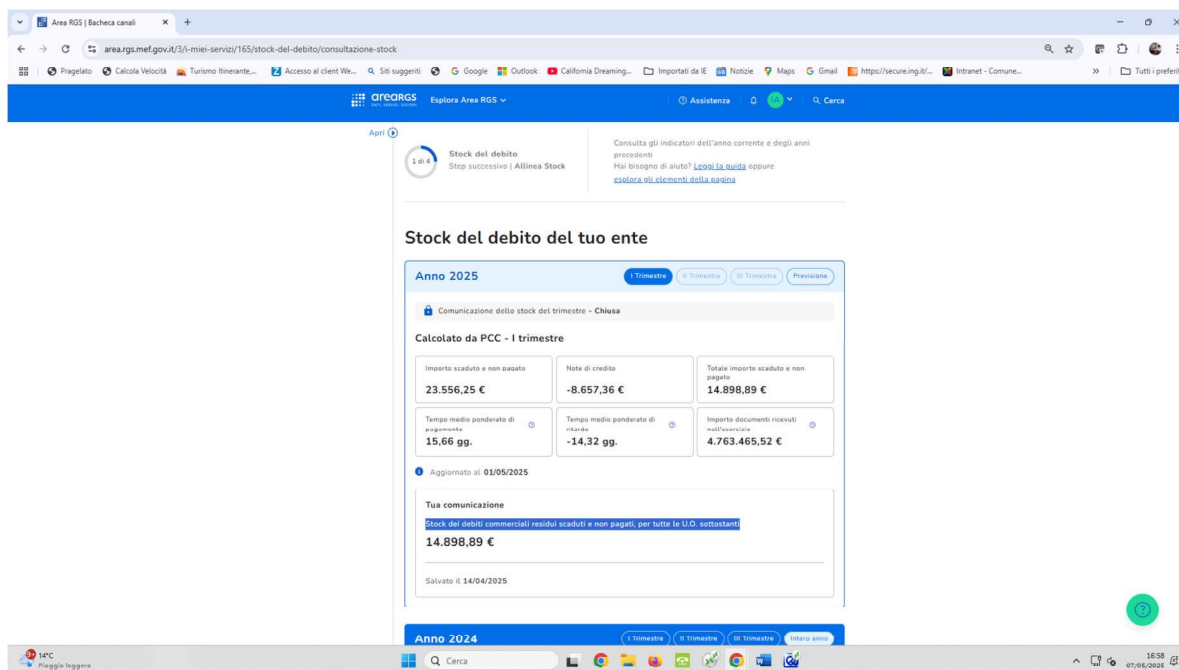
Area RGS | Bacheca canali

area.rgs.mef.gov.it/3/i-miei-servizi/165/stock-del-debito/consultazione-stock

Pragelato | Calcola Velocità | Turismo Itinerante,... | Accesso al client We... | Siti suggeriti | Google | Outlook | California Dreaming... | Importati da IE | Notizie | Maps | Gmail | https://secure.ing.it/... | Intranet - Comune... | Tutti i preferiti

areaRGS | Esplora Area RGS | Assistenza | Cerca

Apri

1 di 4 | Stock del debito | Step successivo | Allinea Stock

Consulta gli indicatori dell'anno corrente e degli anni precedenti
Hai bisogno di aiuto? Leggi la guida oppure esplora gli elementi della pagina

Stock del debito del tuo ente

Anno 2025 | I Trimestre | II Trimestre | III Trimestre | Previsione

Comunicazione dello stock del trimestre - Chiusa

Calcolato da PCC - I trimestre

| Importo scaduto e non pagato | Note di credito | Totale importo scaduto e non pagato |
|---|---|---|
| 23.556,25 € | -8.657,36 € | 14.898,89 € |
| Tempo medio ponderato di pagamento | Tempo medio ponderato di ritardo | Importo documenti ricevuti nell'esercizio |
| 15,66 gg. | -14,32 gg. | 4.763.465,52 € |

Aggiornato al 01/05/2025

Tua comunicazione
Stock dei debiti commerciali residui scaduti e non pagati, per tutte le U.O. sottostanti
14.898,89 €

Salvato il 14/04/2025

Anno 2024 | I Trimestre | II Trimestre | III Trimestre | Intero anno

14°C
Pioggia leggera
Cerca
16:58
07/05/2025